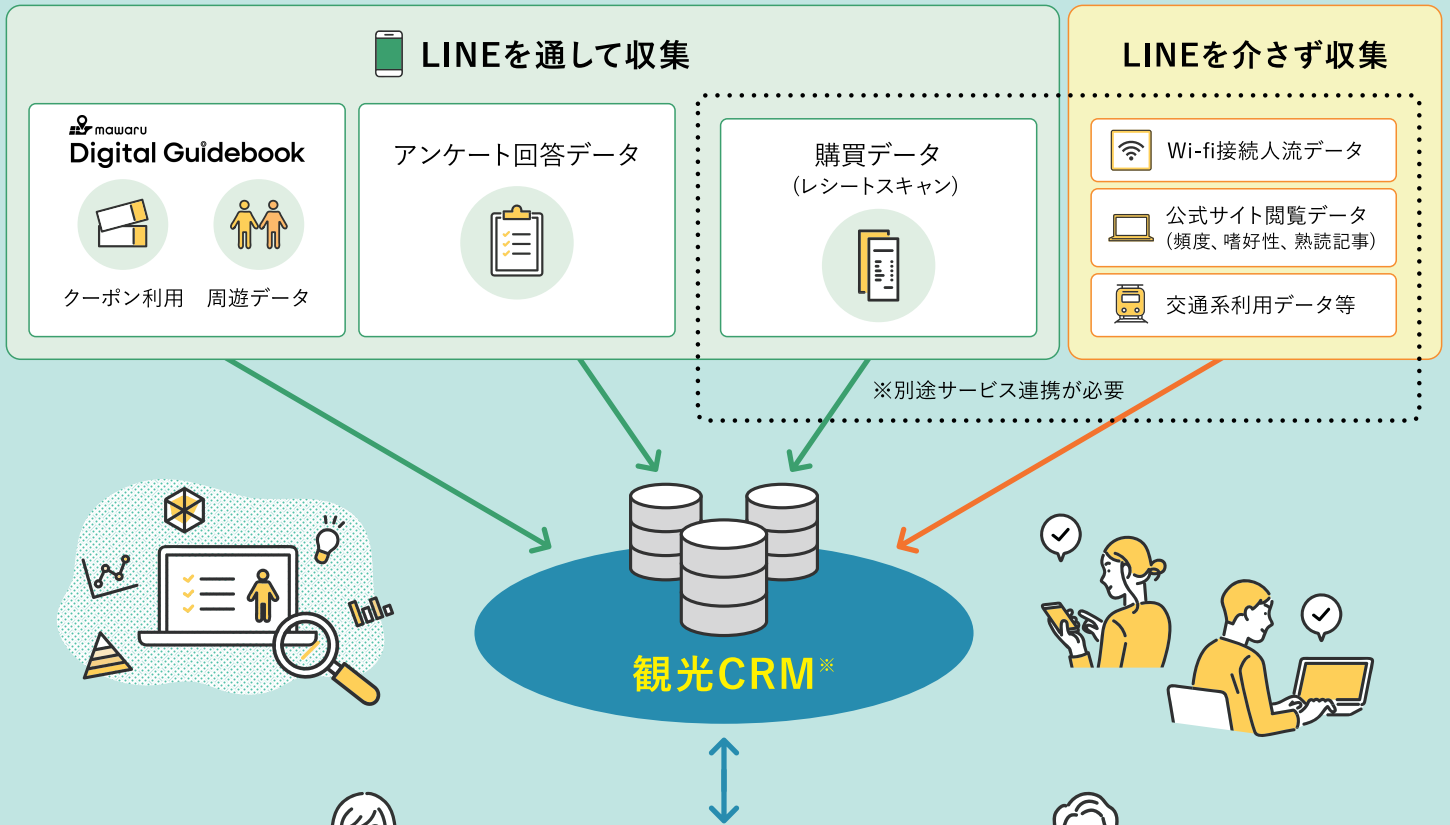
LINEを通して収集

mawaru
Digital Guidebook

クーポン利用

周遊データ

アンケート回答データ

購買データ
（レシートスキャン）

LINEを介さず収集

Wi-fi接続人流データ

公式サイト閲覧データ
（頻度、嗜好性、熟読記事）

交通系利用データ等

※別途サービス連携が必要

観光CRM※